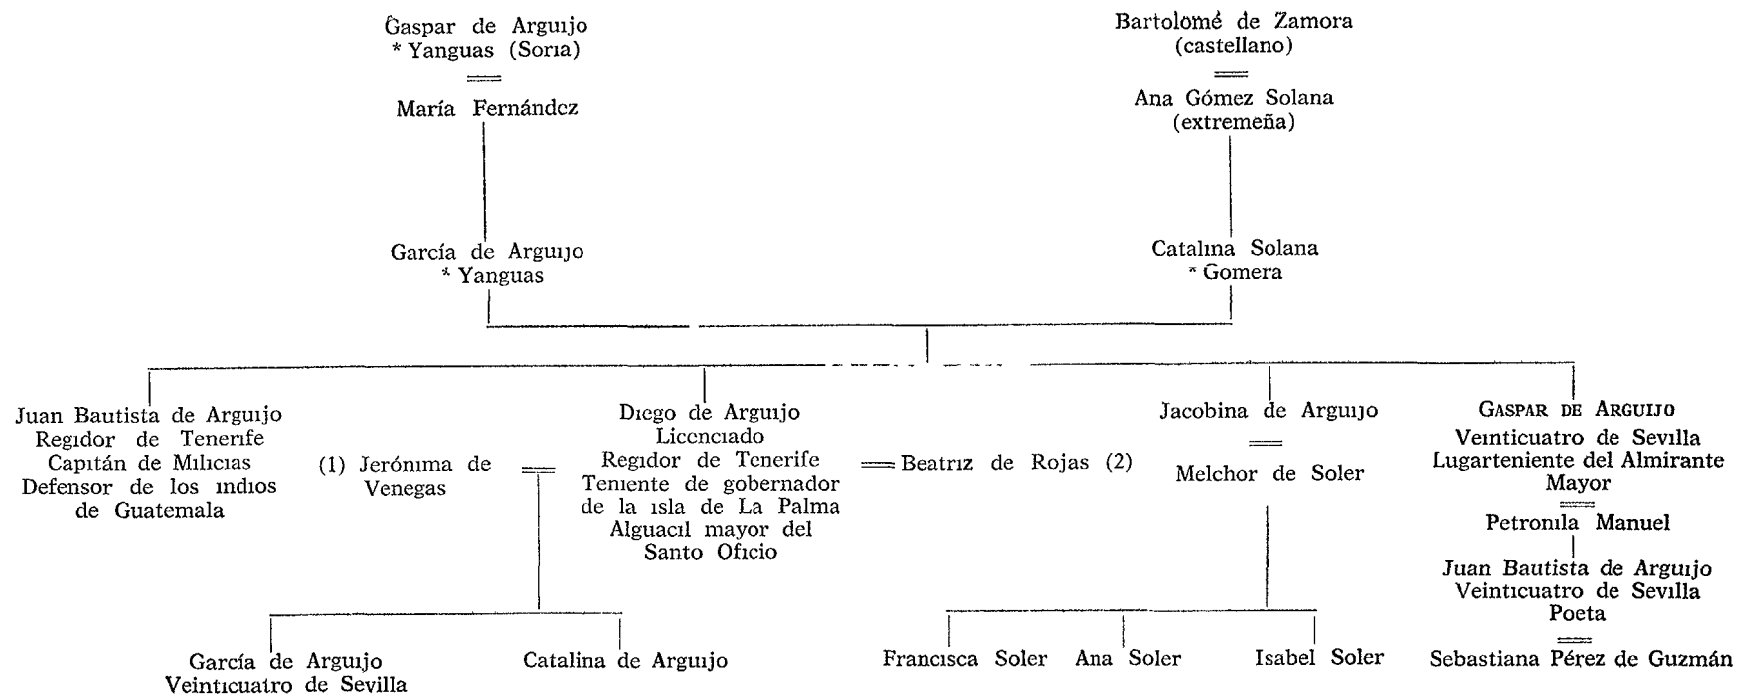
Gaspar de Arguijo
* Yanguas (Soria)
María Fernández

Bartolomé de Zamora
(castellano)
Ana Gómez Solana
(extremeña)

García de Arguijo
* Yanguas

Catalina Solana
* Gomera

Juan Bautista de Arguijo
Regidor de Tenerife
Capitán de Milicias
Defensor de los indios de Guatemala

(1) Jerónima de Venegas

Diego de Arguijo
Licenciado
Regidor de Tenerife
Teniente de gobernador de la isla de La Palma
Alguacil mayor del Santo Oficio

Beatriz de Rojas (2)

Jacobina de Arguijo
Melchor de Soler

GASPAR DE ARGUIJO
Veinticuatro de Sevilla
Lugarteniente del Almirante Mayor
Petronila Manuel
Juan Bautista de Arguijo
Veinticuatro de Sevilla
Poeta
Sebastiana Pérez de Guzmán

García de Arguijo
Veinticuatro de Sevilla

Catalina de Arguijo

Francisca Soler

Ana Soler

Isabel Soler